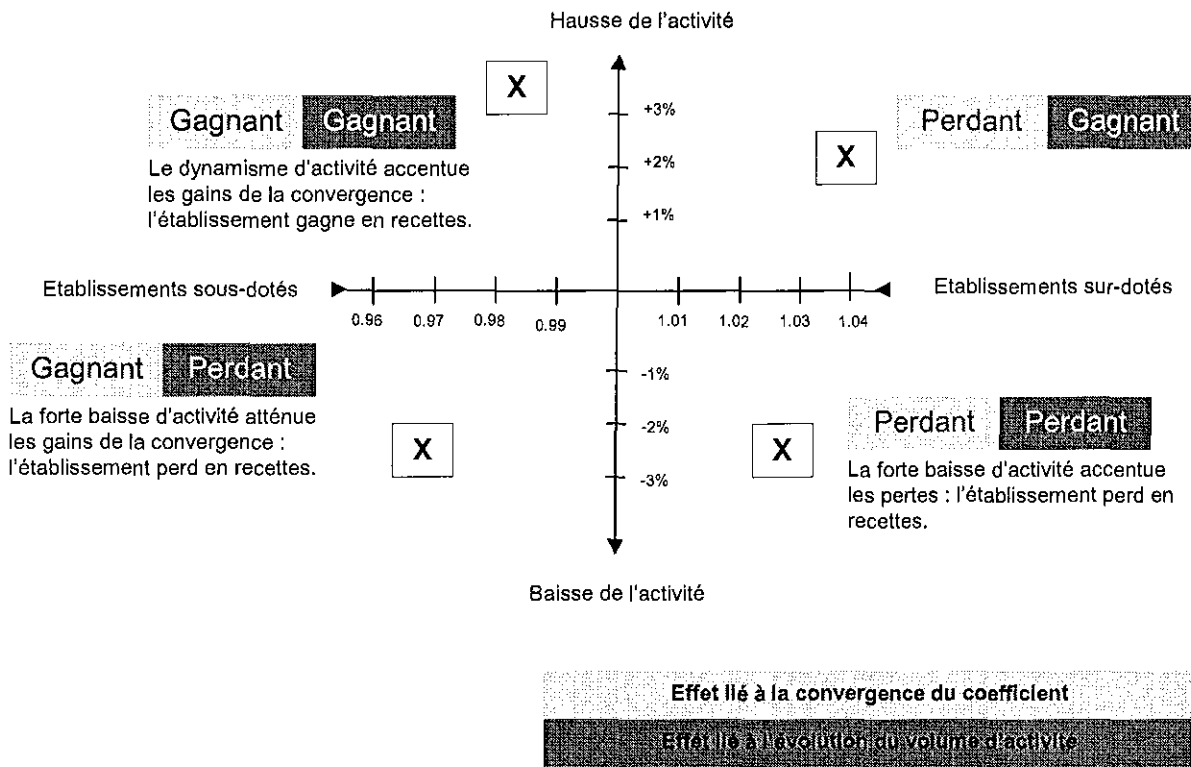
Hausse de l'activité

X

Gagnant Gagnant

Le dynamisme d'activité accentue les gains de la convergence : l'établissement gagne en recettes.

+3%
+2%
+1%

Perdant Gagnant

X

Etablissements sous-dotés

0.96 0.97 0.98 0.99 1.01 1.02 1.03 1.04

Etablissements sur-dotés

Gagnant Perdant

La forte baisse d'activité atténue les gains de la convergence : l'établissement perd en recettes.

-1%
-2%
-3%

X

X

Perdant Perdant

La forte baisse d'activité accentue les pertes : l'établissement perd en recettes.

Baisse de l'activité

Effet lié à la convergence du coefficient

Effet lié à l'évolution du volume d'activité